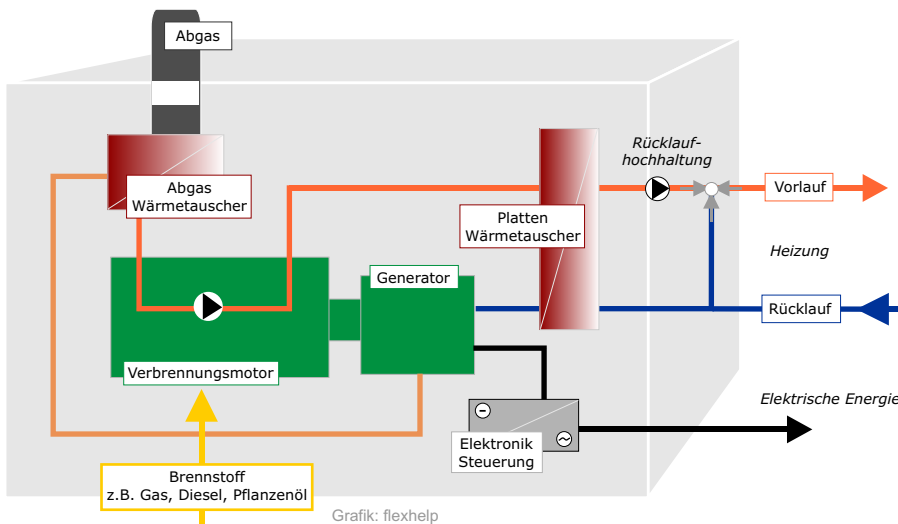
Abgas

Abgas Wärmetauscher

Rücklaufhochhaltung

Vorlauf

Platten Wärmetauscher

Heizung

Generator

Rücklauf

Verbrennungsmotor

Elektrische Energie

Elektronik Steuerung

Brennstoff
z.B. Gas, Diesel, Pflanzenöl

Grafik: flexhelp